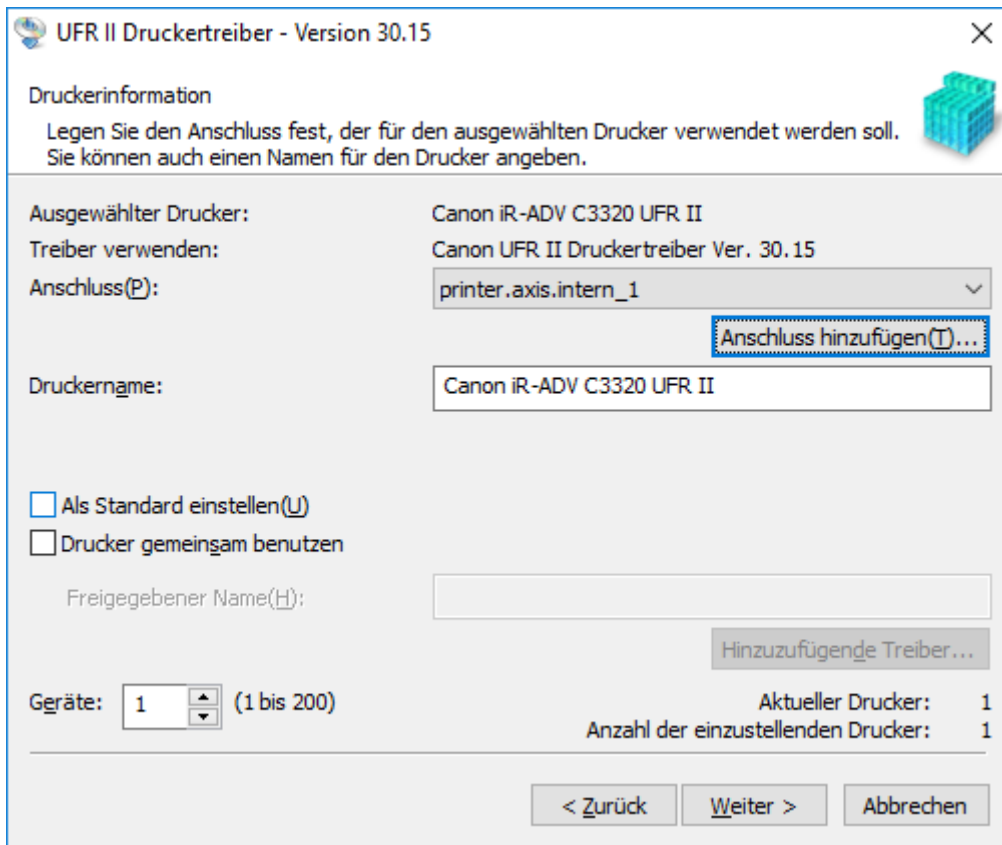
UFR II Druckertreiber - Version 30.15

Druckerinformation

Legen Sie den Anschluss fest, der für den ausgewählten Drucker verwendet werden soll. Sie können auch einen Namen für den Drucker angeben.

Ausgewählter Drucker: Canon iR-ADV C3320 UFR II
Treiber verwenden: Canon UFR II Druckertreiber Ver. 30.15
Anschluss(P): printer.axis.intern_1

Anschluss hinzufügen(T)...

Druckername: Canon iR-ADV C3320 UFR II

Als Standard einstellen(U)
Drucker gemeinsam benutzen

Freigegebener Name(H):

Hinzuzufügende Treiber...

Geräte: 1 (1 bis 200)

Aktueller Drucker: 1
Anzahl der einzustellenden Drucker: 1

< Zurück Weiter > Abbrechen